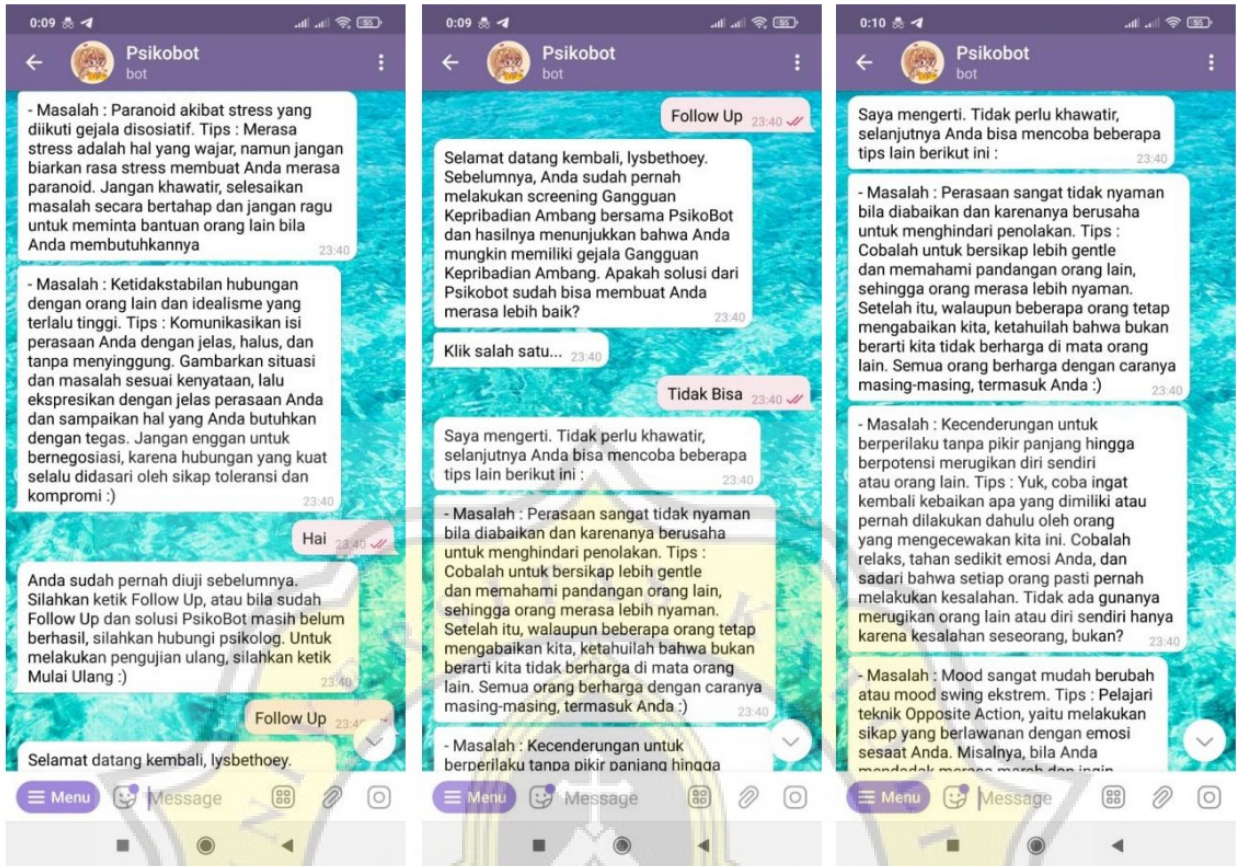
0:09

Psikobot
bot

- Masalah : Paranoid akibat stress yang diikuti gejala disosiatif. Tips : Merasa stress adalah hal yang wajar, namun jangan biarkan rasa stress membuat Anda merasa paranoid. Jangan khawatir, selesaikan masalah secara bertahap dan jangan ragu untuk meminta bantuan orang lain bila Anda membutuhkannya 23:40

- Masalah : Ketidakstabilan hubungan dengan orang lain dan idealisme yang terlalu tinggi. Tips : Komunikasikan isi perasaan Anda dengan jelas, halus, dan tanpa menyinggung. Gambarkan situasi dan masalah sesuai kenyataan, lalu ekspresikan dengan jelas perasaan Anda dan sampaikan hal yang Anda butuhkan dengan tegas. Jangan enggan untuk bernegosiasi, karena hubungan yang kuat selalu didasari oleh sikap toleransi dan kompromi :) 23:40

Hai 23:40

Anda sudah pernah diuji sebelumnya. Silahkan ketik Follow Up, atau bila sudah Follow Up dan solusi PsikoBot masih belum berhasil, silahkan hubungi psikolog. Untuk melakukan pengujian ulang, silahkan ketik Mulai Ulang :) 23:40

Follow Up 23:40

Selamat datang kembali, lysbethoey.

Menu Message

0:09

Psikobot
bot

Follow Up 23:40

Selamat datang kembali, lysbethoey. Sebelumnya, Anda sudah pernah melakukan screening Gangguan Kepribadian Ambang bersama PsikoBot dan hasilnya menunjukkan bahwa Anda mungkin memiliki gejala Gangguan Kepribadian Ambang. Apakah solusi dari Psikobot sudah bisa membuat Anda merasa lebih baik? 23:40

Klik salah satu... 23:40

Tidak Bisa 23:40

Saya mengerti. Tidak perlu khawatir, selanjutnya Anda bisa mencoba beberapa tips lain berikut ini : 23:40

- Masalah : Perasaan sangat tidak nyaman bila diabaikan dan karenanya berusaha untuk menghindari penolakan. Tips : Cobalah untuk bersikap lebih gentle dan memahami pandangan orang lain, sehingga orang merasa lebih nyaman. Setelah itu, walaupun beberapa orang tetap mengabaikan kita, ketahuilah bahwa bukan berarti kita tidak berharga di mata orang lain. Semua orang berharga dengan caranya masing-masing, termasuk Anda :) 23:40

- Masalah : Kecenderungan untuk berperilaku tanpa pikir panjang hingga

Menu Message

0:10

Psikobot
bot

Saya mengerti. Tidak perlu khawatir, selanjutnya Anda bisa mencoba beberapa tips lain berikut ini : 23:40

- Masalah : Perasaan sangat tidak nyaman bila diabaikan dan karenanya berusaha untuk menghindari penolakan. Tips : Cobalah untuk bersikap lebih gentle dan memahami pandangan orang lain, sehingga orang merasa lebih nyaman. Setelah itu, walaupun beberapa orang tetap mengabaikan kita, ketahuilah bahwa bukan berarti kita tidak berharga di mata orang lain. Semua orang berharga dengan caranya masing-masing, termasuk Anda :) 23:40

- Masalah : Kecenderungan untuk berperilaku tanpa pikir panjang hingga berpotensi merugikan diri sendiri atau orang lain. Tips : Yuk, coba ingat kembali kebaikan apa yang dimiliki atau pernah dilakukan dahulu oleh orang yang mengecewakan kita ini. Cobalah relaks, tahan sedikit emosi Anda, dan sadari bahwa setiap orang pasti pernah melakukan kesalahan. Tidak ada gunanya merugikan orang lain atau diri sendiri hanya karena kesalahan seseorang, bukan? 23:40

- Masalah : Mood sangat mudah berubah atau mood swing ekstrem. Tips : Pelajari teknik Opposite Action, yaitu melakukan sikap yang berlawanan dengan emosi sesaat Anda. Misalnya, bila Anda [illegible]

Menu Message